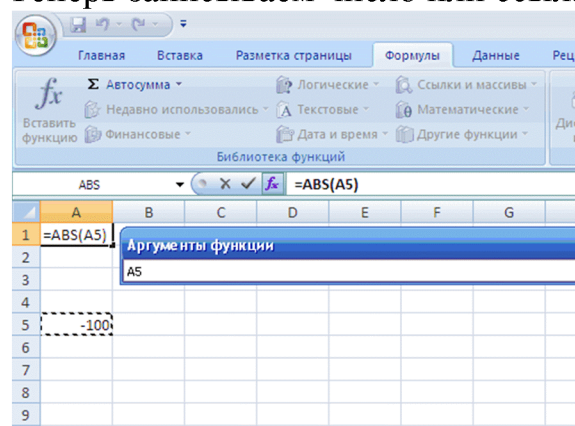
Главная Вставка Разметка страницы Формулы Данные Рец

$f_x$ Вставить функцию

Σ Автосумма ▾
Недавно использовались ▾
Финансовые ▾
Логические ▾
Текстовые ▾
Дата и время ▾
Ссылки и массивы ▾
Математические ▾
Другие функции ▾

Библиотека функций

ABS ▾ × ✓ $f_x$ =ABS(A5)

| | A | B | C | D | E | F | G |
|---|---|---|---|---|---|---|---|
| 1 | =ABS(A5) | | | | | | |
| 2 | | | | | | | |
| 3 | | | | | | | |
| 4 | | | | | | | |
| 5 | -100 | | | | | | |
| 6 | | | | | | | |
| 7 | | | | | | | |
| 8 | | | | | | | |
| 9 | | | | | | | |

Аргументы функции

A5